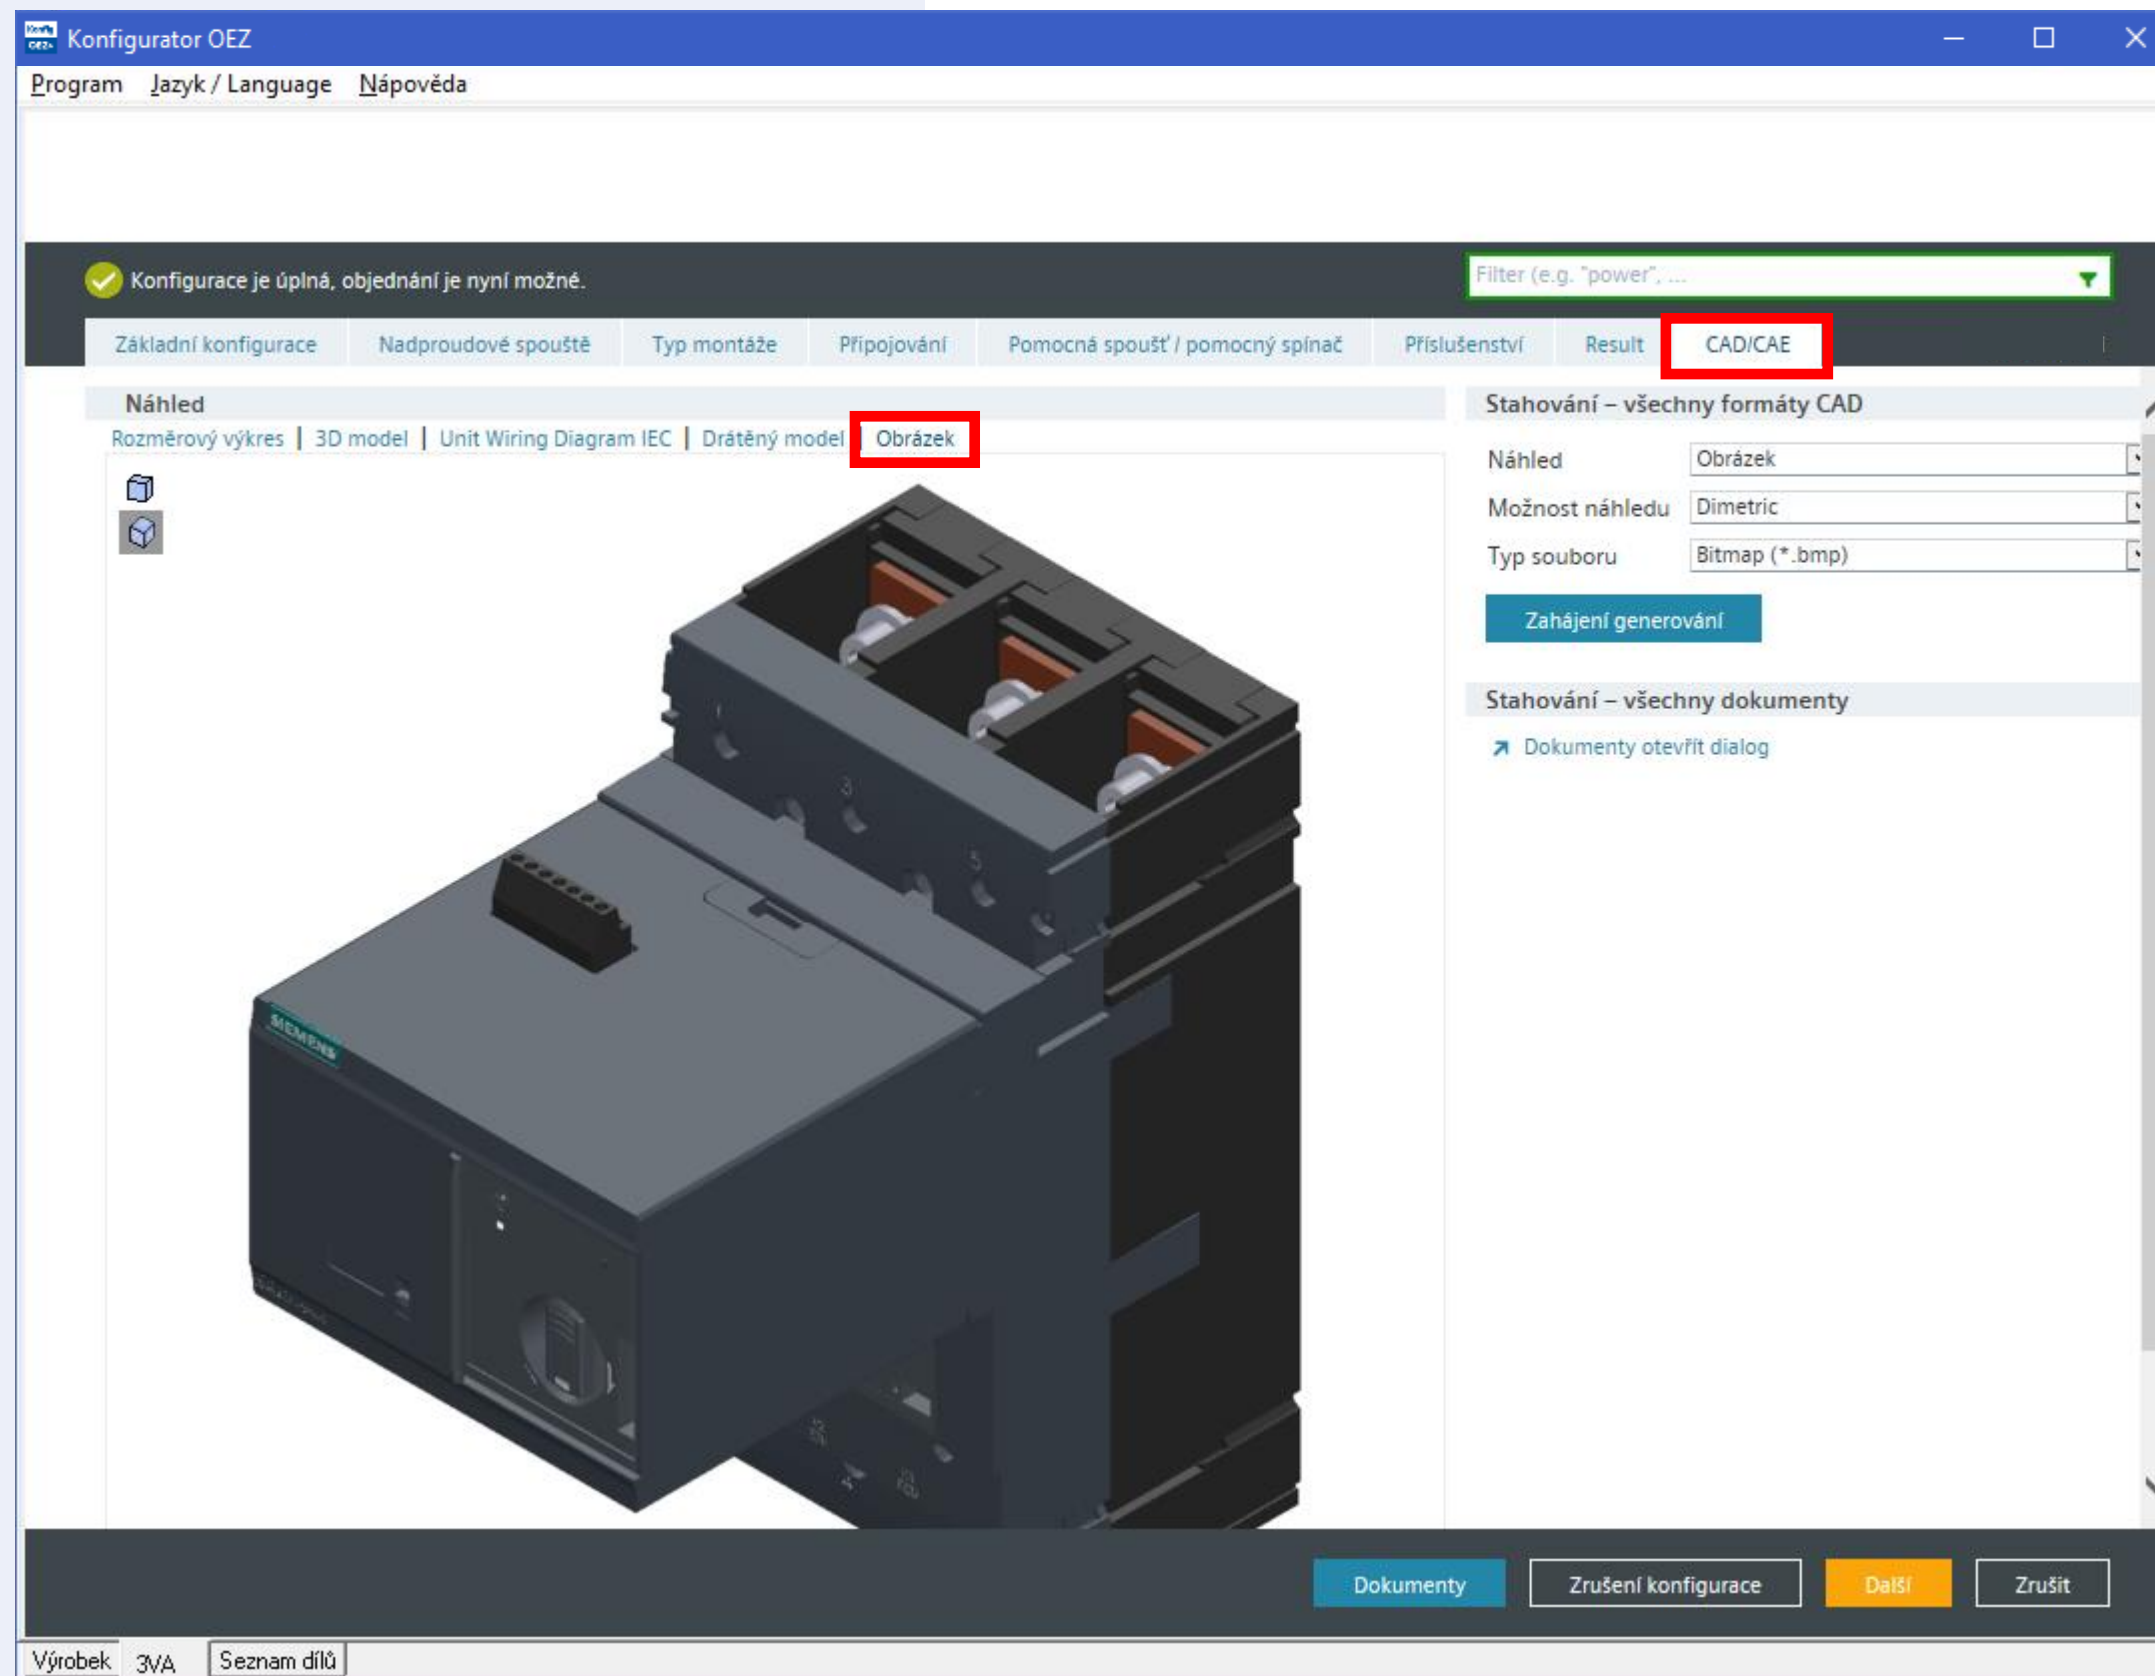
Konfigurator OEZ

Program Jazyk / Language Nápověda

Konfigurace je úplná, objednání je nyní možné.

Filter (e.g. "power", ...

Základní konfigurace | Nadproudové spouště | Typ montáže | Připojování | Pomocná spoušť / pomocný spínač | Příslušenství | Result | CAD/CAE

Náhled

Rozměrový výkres | 3D model | Unit Wiring Diagram IEC | Drátěný model | Obrázek

SIEMENS

Stahování – všechny formáty CAD

Náhled Obrázek

Možnost náhledu Dimetric

Typ souboru Bitmap (*.bmp)

Zahájení generování

Stahování – všechny dokumenty

Dokumenty otevřít dialog

Dokumenty Zrušení konfigurace Další Zrušit

Výrobek 3VA Seznam dílů